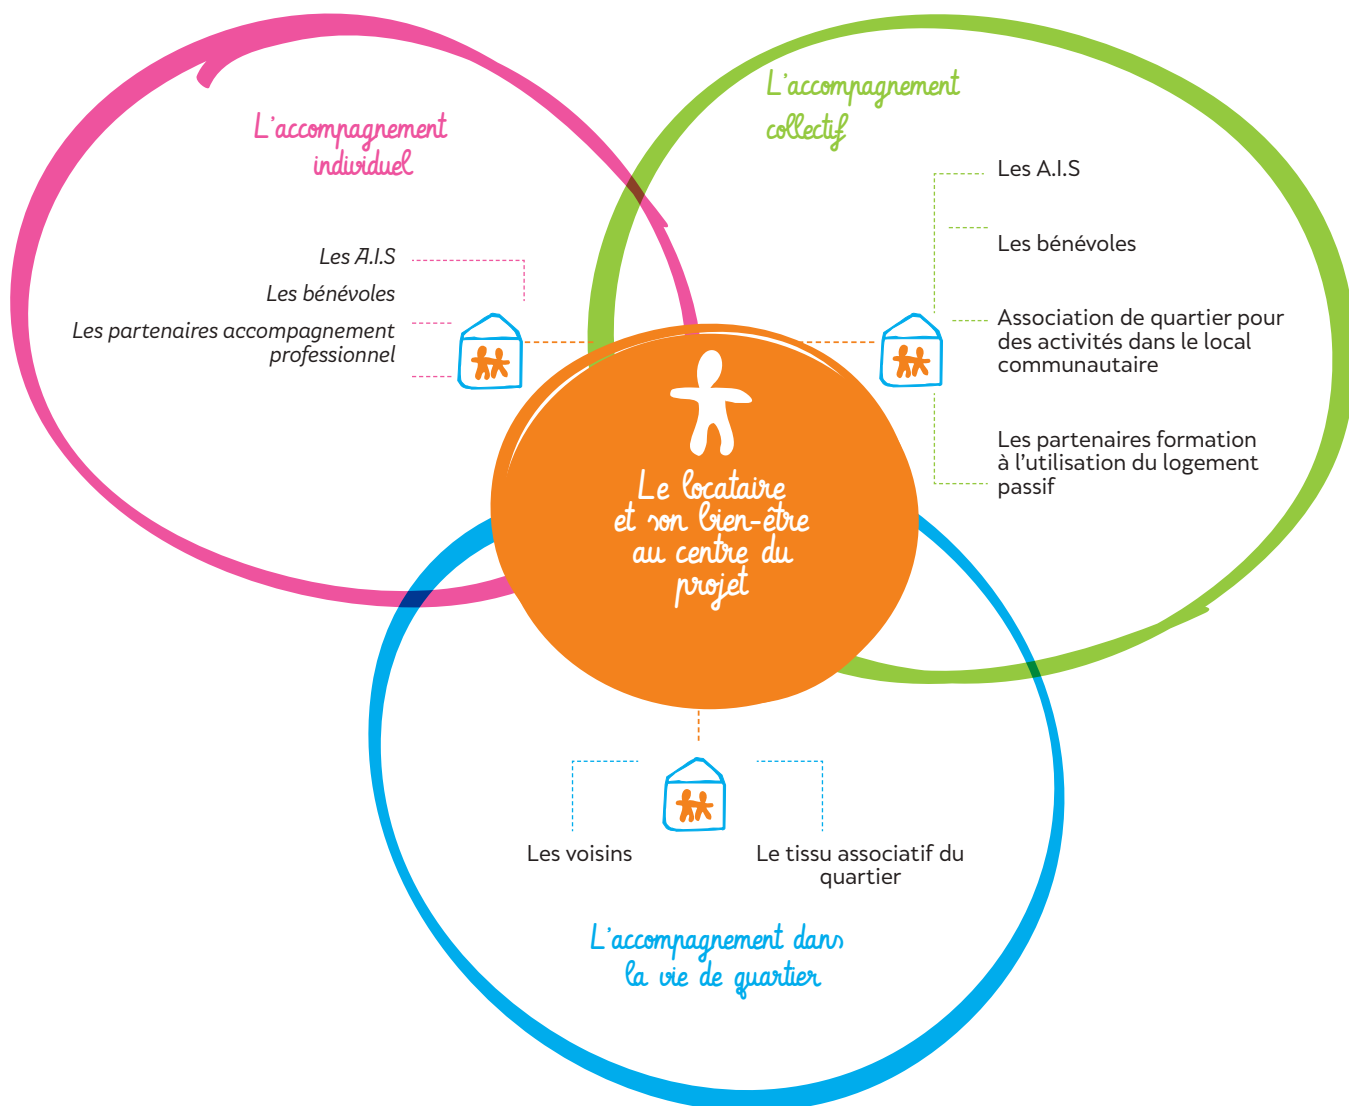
L'accompagnement individuel

Les A.I.S

Les bénévoles

Les partenaires accompagnement professionnel

L'accompagnement collectif

Les A.I.S

Les bénévoles

Association de quartier pour des activités dans le local communautaire

Les partenaires formation à l'utilisation du logement passif

Le locataire et son bien-être au centre du projet

Les voisins

Le tissu associatif du quartier

L'accompagnement dans la vie de quartier